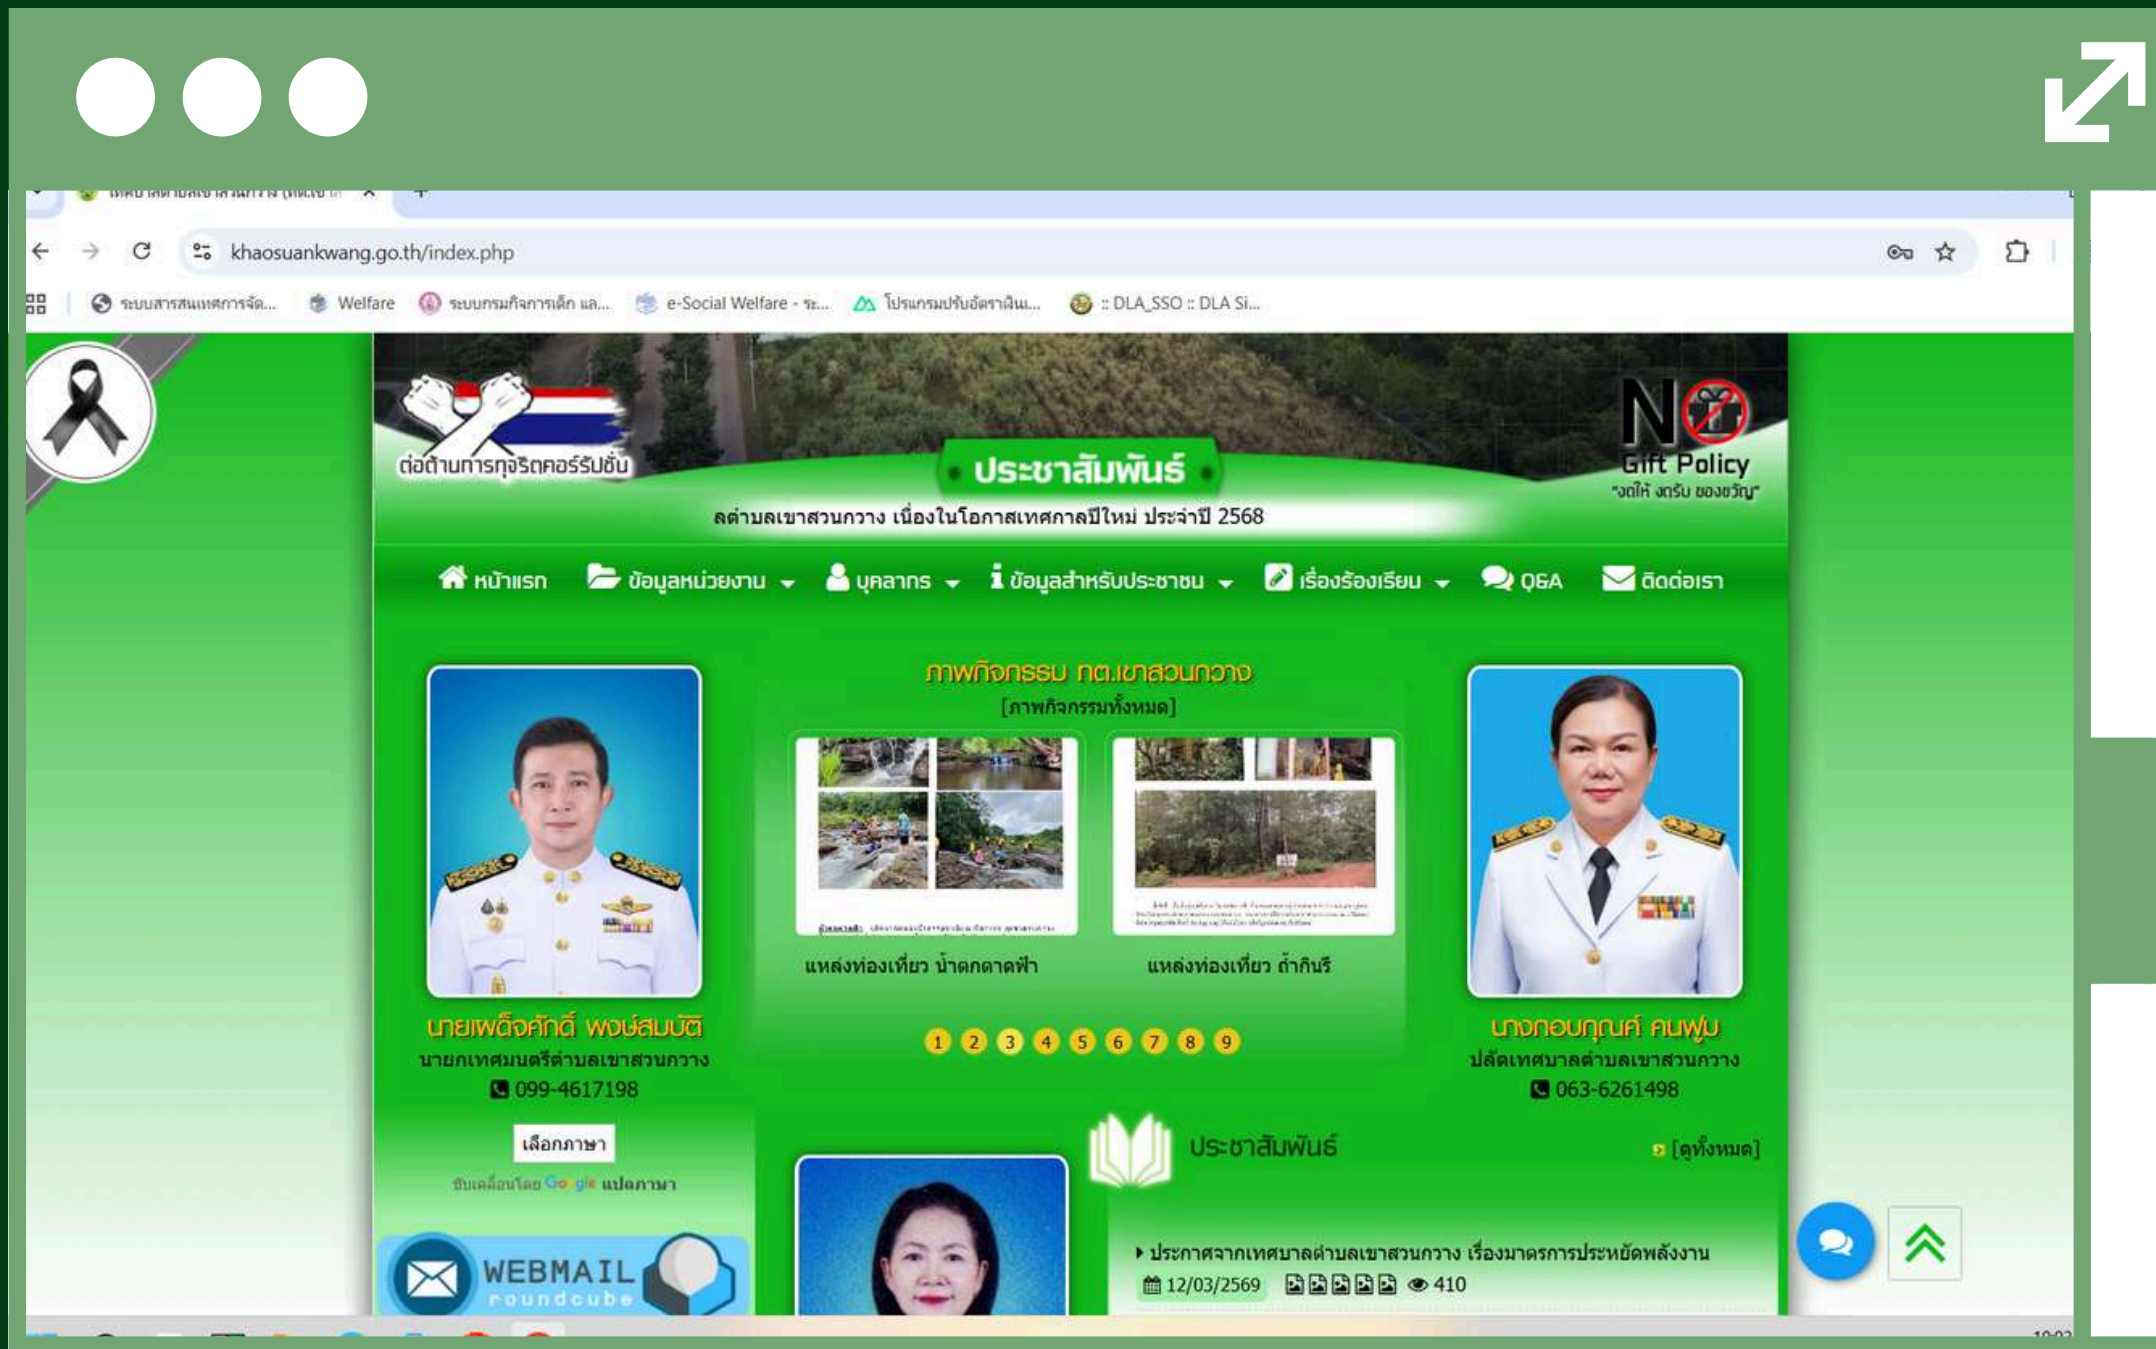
khaosuankwang.go.th/index.php

ระบบสารสนเทศการจัด... Welfare ระบบกรมกิจการเด็ก และ... e-Social Welfare - ระ... โปรแกรมปรับอัตราเงิน... :: DLA_SSO :: DLA Si...

ต่อต้านการทุจริตคอร์รัปชั่น

ประชาสัมพันธ์

ลตำบลเขาสวนกวาง เนื่องในโอกาสเทศกาลปีใหม่ ประจำปี 2568

NO Gift Policy "งดให้ งดรับ ของขวัญ"

หน้าแรก ข้อมูลหน่วยงาน บุคลากร ข้อมูลสำหรับประชาชน เรื่องร้องเรียน Q&A ติดต่อเรา

ภาพกิจกรรม ทต.เขาสวนกวาง
[ภาพกิจกรรมทั้งหมด]

แหล่งท่องเที่ยว น้ำตกตาดฟ้า

แหล่งท่องเที่ยว ถ้ำกินรี

1 2 3 4 5 6 7 8 9

นายเพ็ชรศักดิ์ พงษ์สมบัติ
นายกเทศมนตรีตำบลเขาสวนกวาง
099-4617198

นางกอบกุณห์ คนฟู
ปลัดเทศบาลตำบลเขาสวนกวาง
063-6261498

เลือกภาษา
ขับเคลื่อนโดย Google แปลภาษา

ประชาสัมพันธ์
[ดูทั้งหมด]

ประกาศจากเทศบาลตำบลเขาสวนกวาง เรื่องมาตรการประหยัดพลังงาน
12/03/2569 410

WEBMAIL roundcube